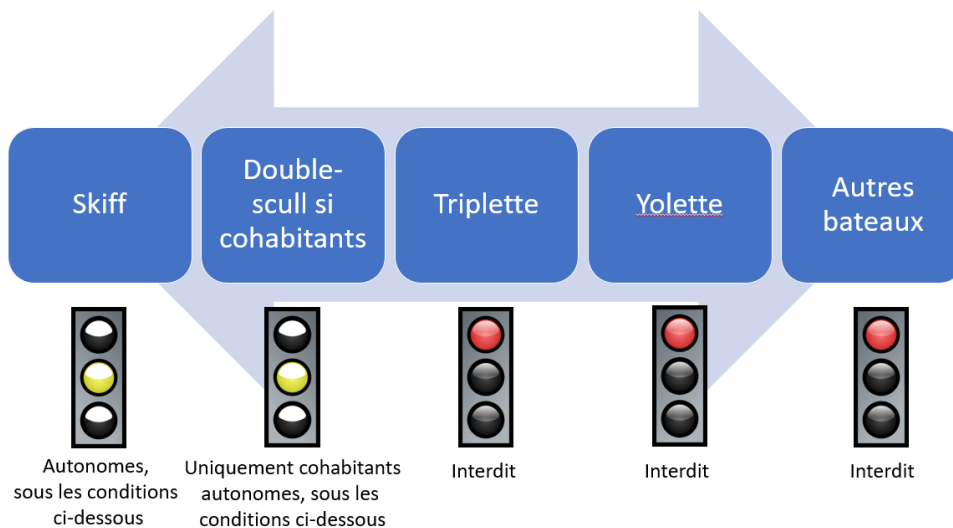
Skiff

Double-scull si cohabitants

Triplette

Yolette

Autres bateaux

Autonomes, sous les conditions ci-dessous

Uniquement cohabitants autonomes, sous les conditions ci-dessous

Interdit

Interdit

Interdit